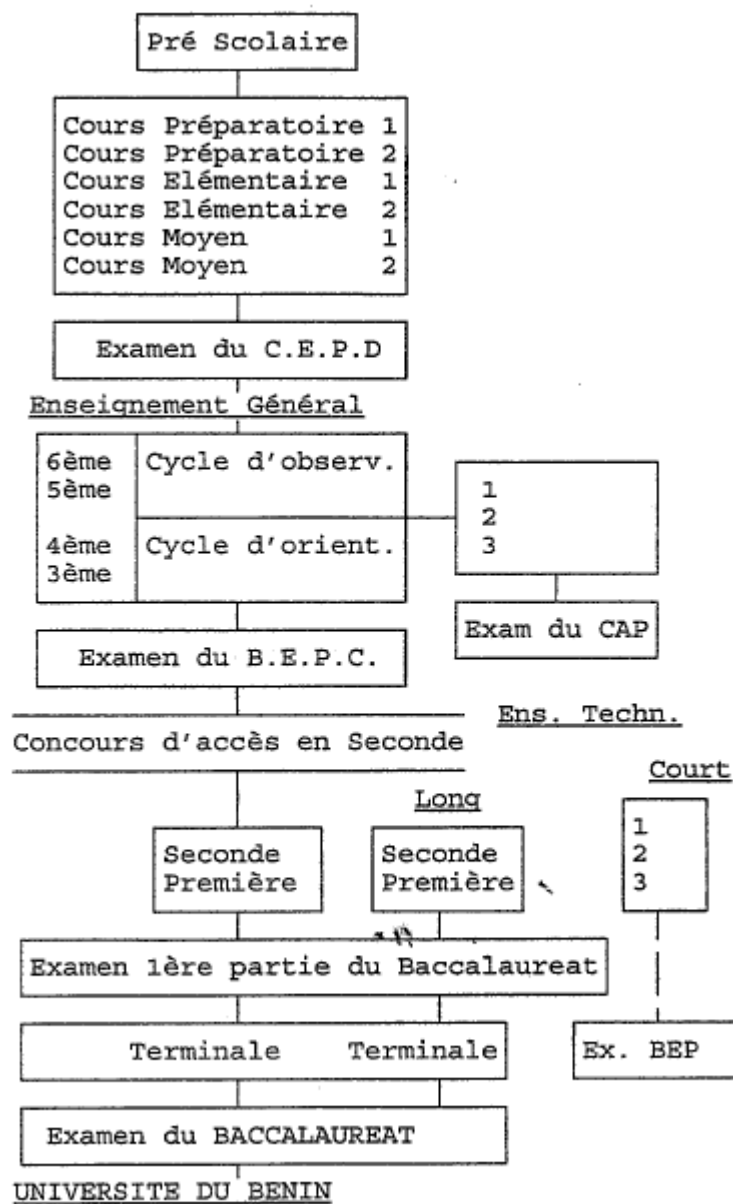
Pré Scolaire

Cours Préparatoire 1
Cours Préparatoire 2
Cours Elémentaire 1
Cours Elémentaire 2
Cours Moyen 1
Cours Moyen 2

Examen du C.E.P.D

Enseignement Général

6ème
5ème
Cycle d'observ.

4ème
3ème
Cycle d'orient.

1
2
3

Exam du CAP

Examen du B.E.P.C.

Ens. Techn.

Concours d'accès en Seconde

Court

Long

Seconde
Première

Seconde
Première

1
2
3

Examen 1ère partie du Baccalaureat

Terminale Terminale

Ex. BEP

Examen du BACCALAUREAT

UNIVERSITE DU BENIN